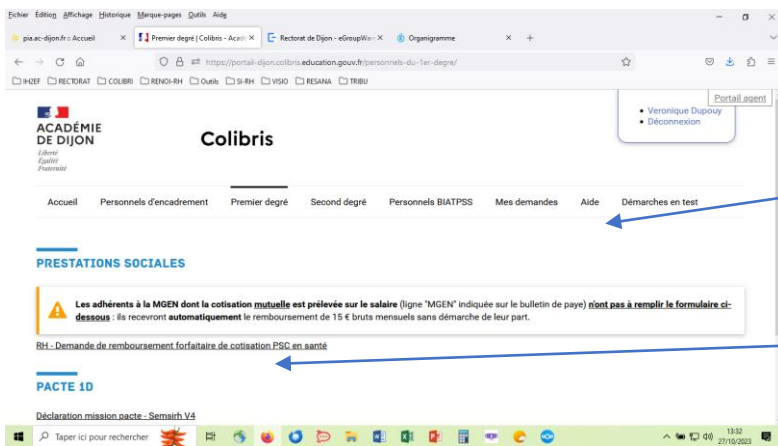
Fichier Édition Affichage Historique Marque-pages Outils Aide

pia.ac-dijon.fr - Accueil × Premier degré | Colibris - Acad × Rectorat de Dijon - eGroupWar × Organigramme × +

https://portail-dijon.colibris.education.gouv.fr/personnels-du-1er-degre/

IH2EF RECTORAT COLIBRI RENOI-RH Outils SI-RH VISIO RESANA TRIBU

Portail agent

• Veronique Dupouy
• Déconnexion

ACADÉMIE DE DIJON
Liberté
Égalité
Fraternité

Colibris

Accueil Personnels d'encadrement Premier degré Second degré Personnels BIATPSS Mes demandes Aide Démarches en test

PRESTATIONS SOCIALES

Les adhérents à la MGEN dont la cotisation mutuelle est prélevée sur le salaire (ligne "MGEN" indiquée sur le bulletin de paye) n'ont pas à remplir le formulaire ci-dessous : ils recevront automatiquement le remboursement de 15 € bruts mensuels sans démarche de leur part.

RH - Demande de remboursement forfaitaire de cotisation PSC en santé

PACTE 1D

Déclaration mission pacte - Semsirh V4

Taper ici pour rechercher

13:32
27/10/2023